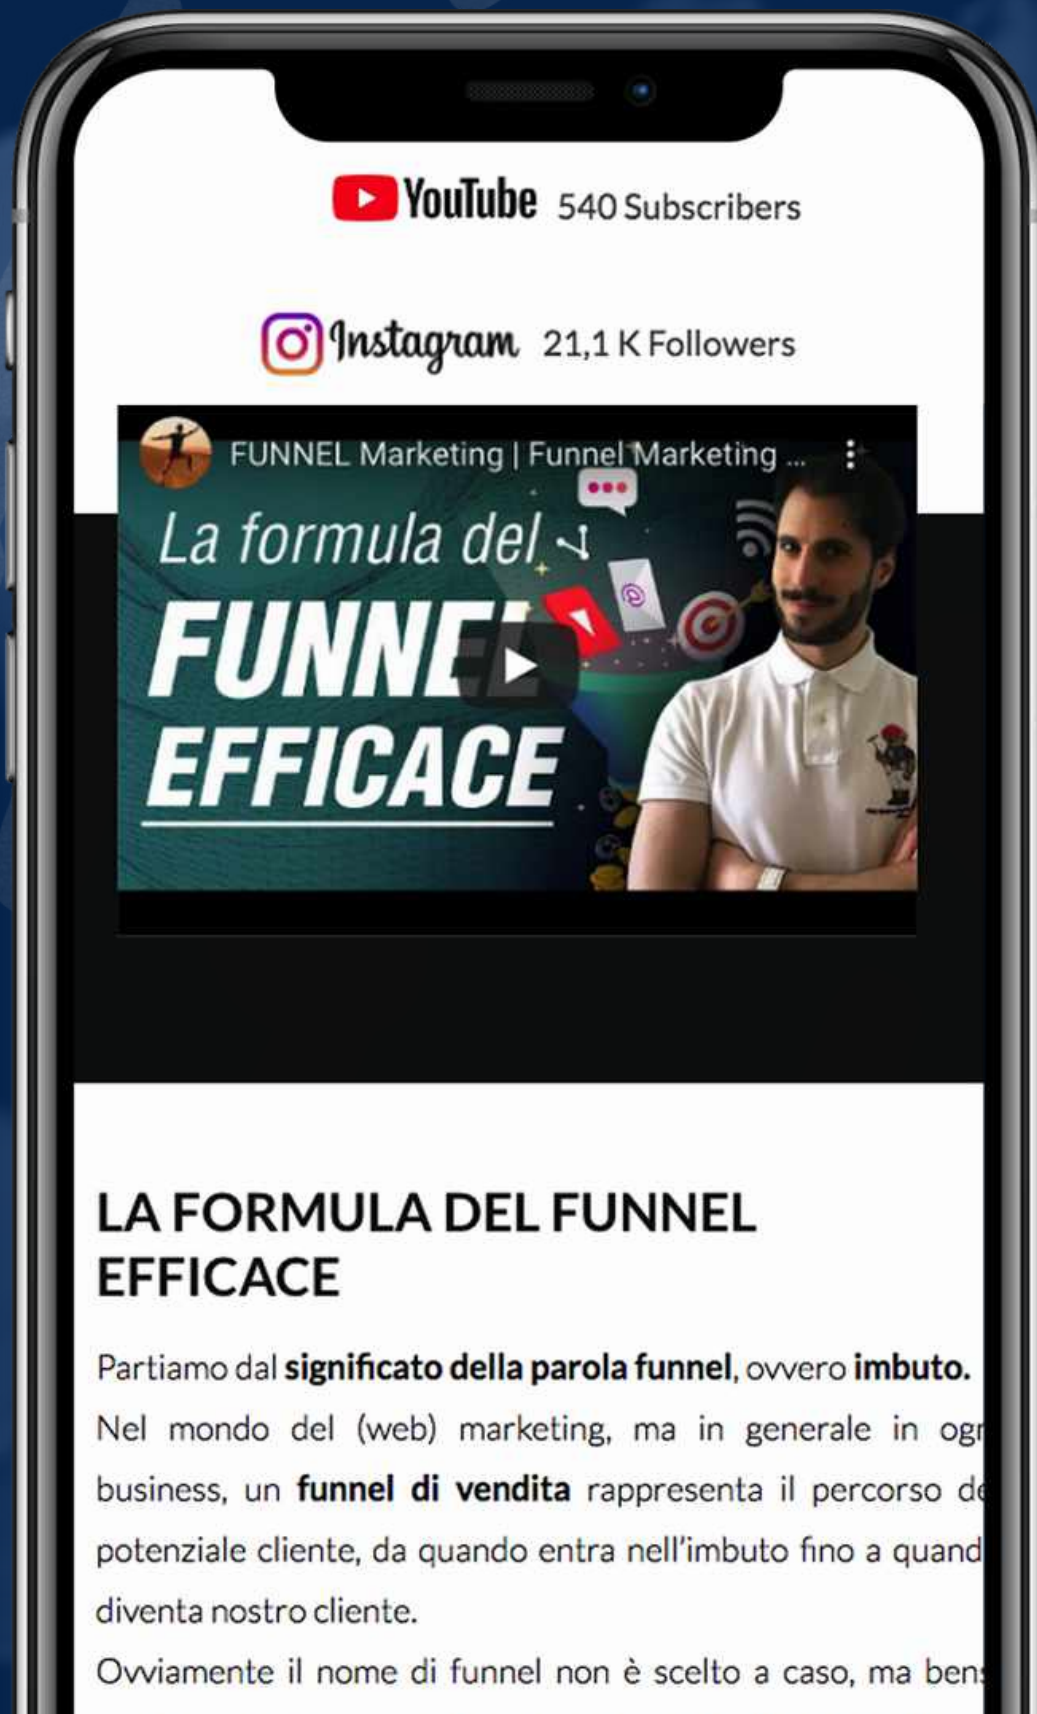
YouTube 540 Subscribers

Instagram 21,1 K Followers

FUNNEL Marketing | Funnel Marketing ...

La formula del FUNNEL EFFICACE

LA FORMULA DEL FUNNEL EFFICACE

Partiamo dal **significato della parola funnel**, ovvero **imbuto.** Nel mondo del (web) marketing, ma in generale in ogn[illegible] business, un **funnel di vendita** rappresenta il percorso de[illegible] potenziale cliente, da quando entra nell'imbuto fino a quand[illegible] diventa nostro cliente.

Ovviamente il nome di funnel non è scelto a caso, ma ben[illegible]